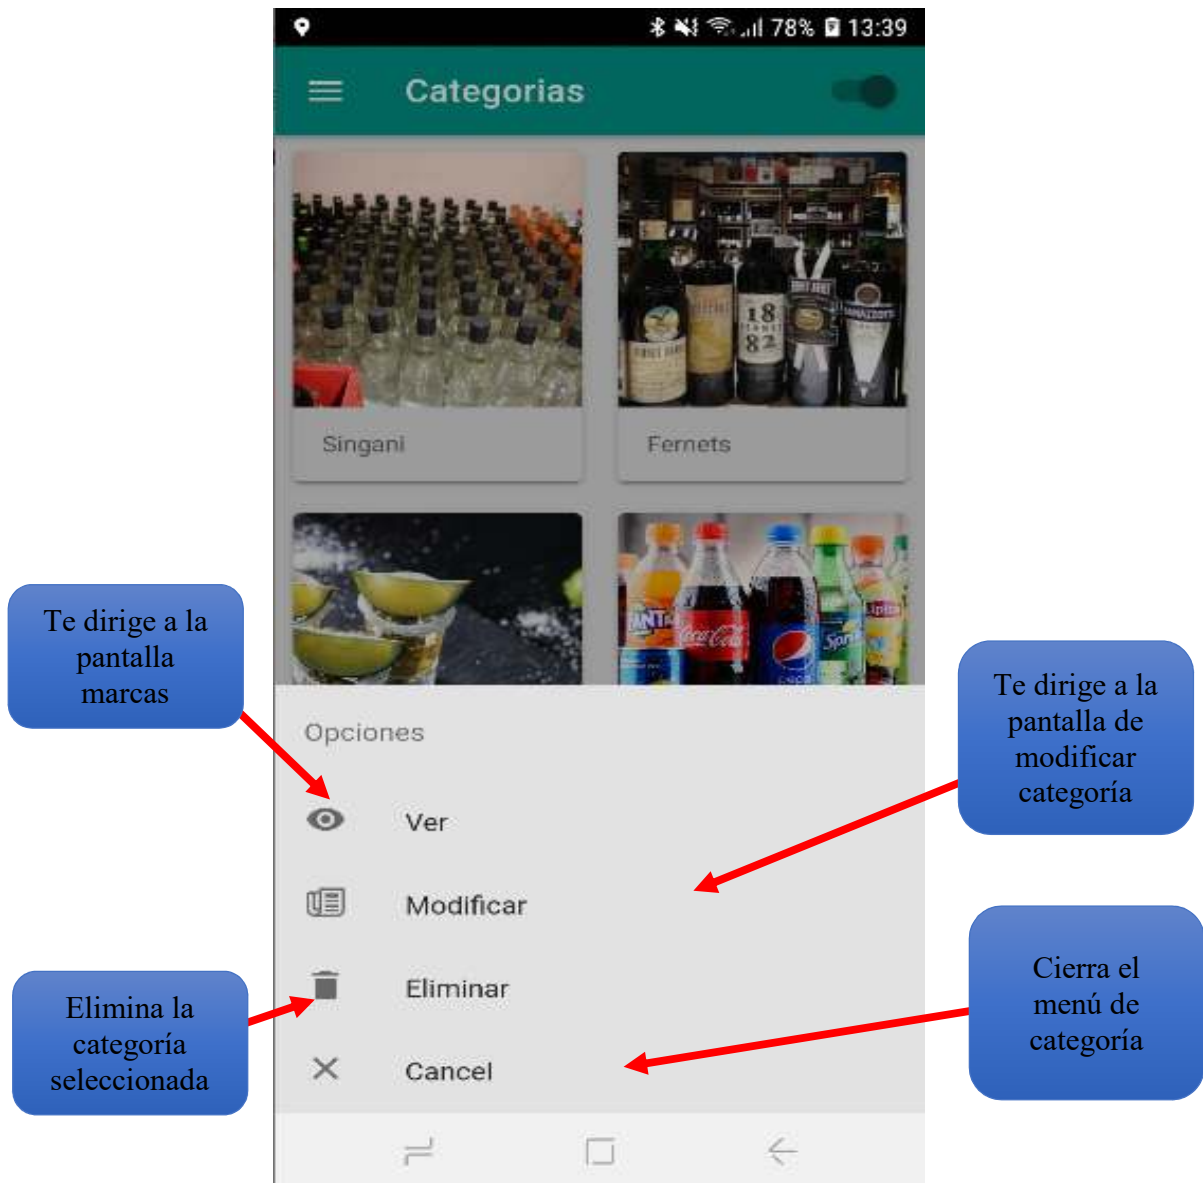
78% 13:39

Categorias

Singani

Fernets

Te dirige a la pantalla marcas

Te dirige a la pantalla de modificar categoría

Opciones

Ver

Modificar

Eliminar

Cancel

Elimina la categoría seleccionada

Cierra el menú de categoría